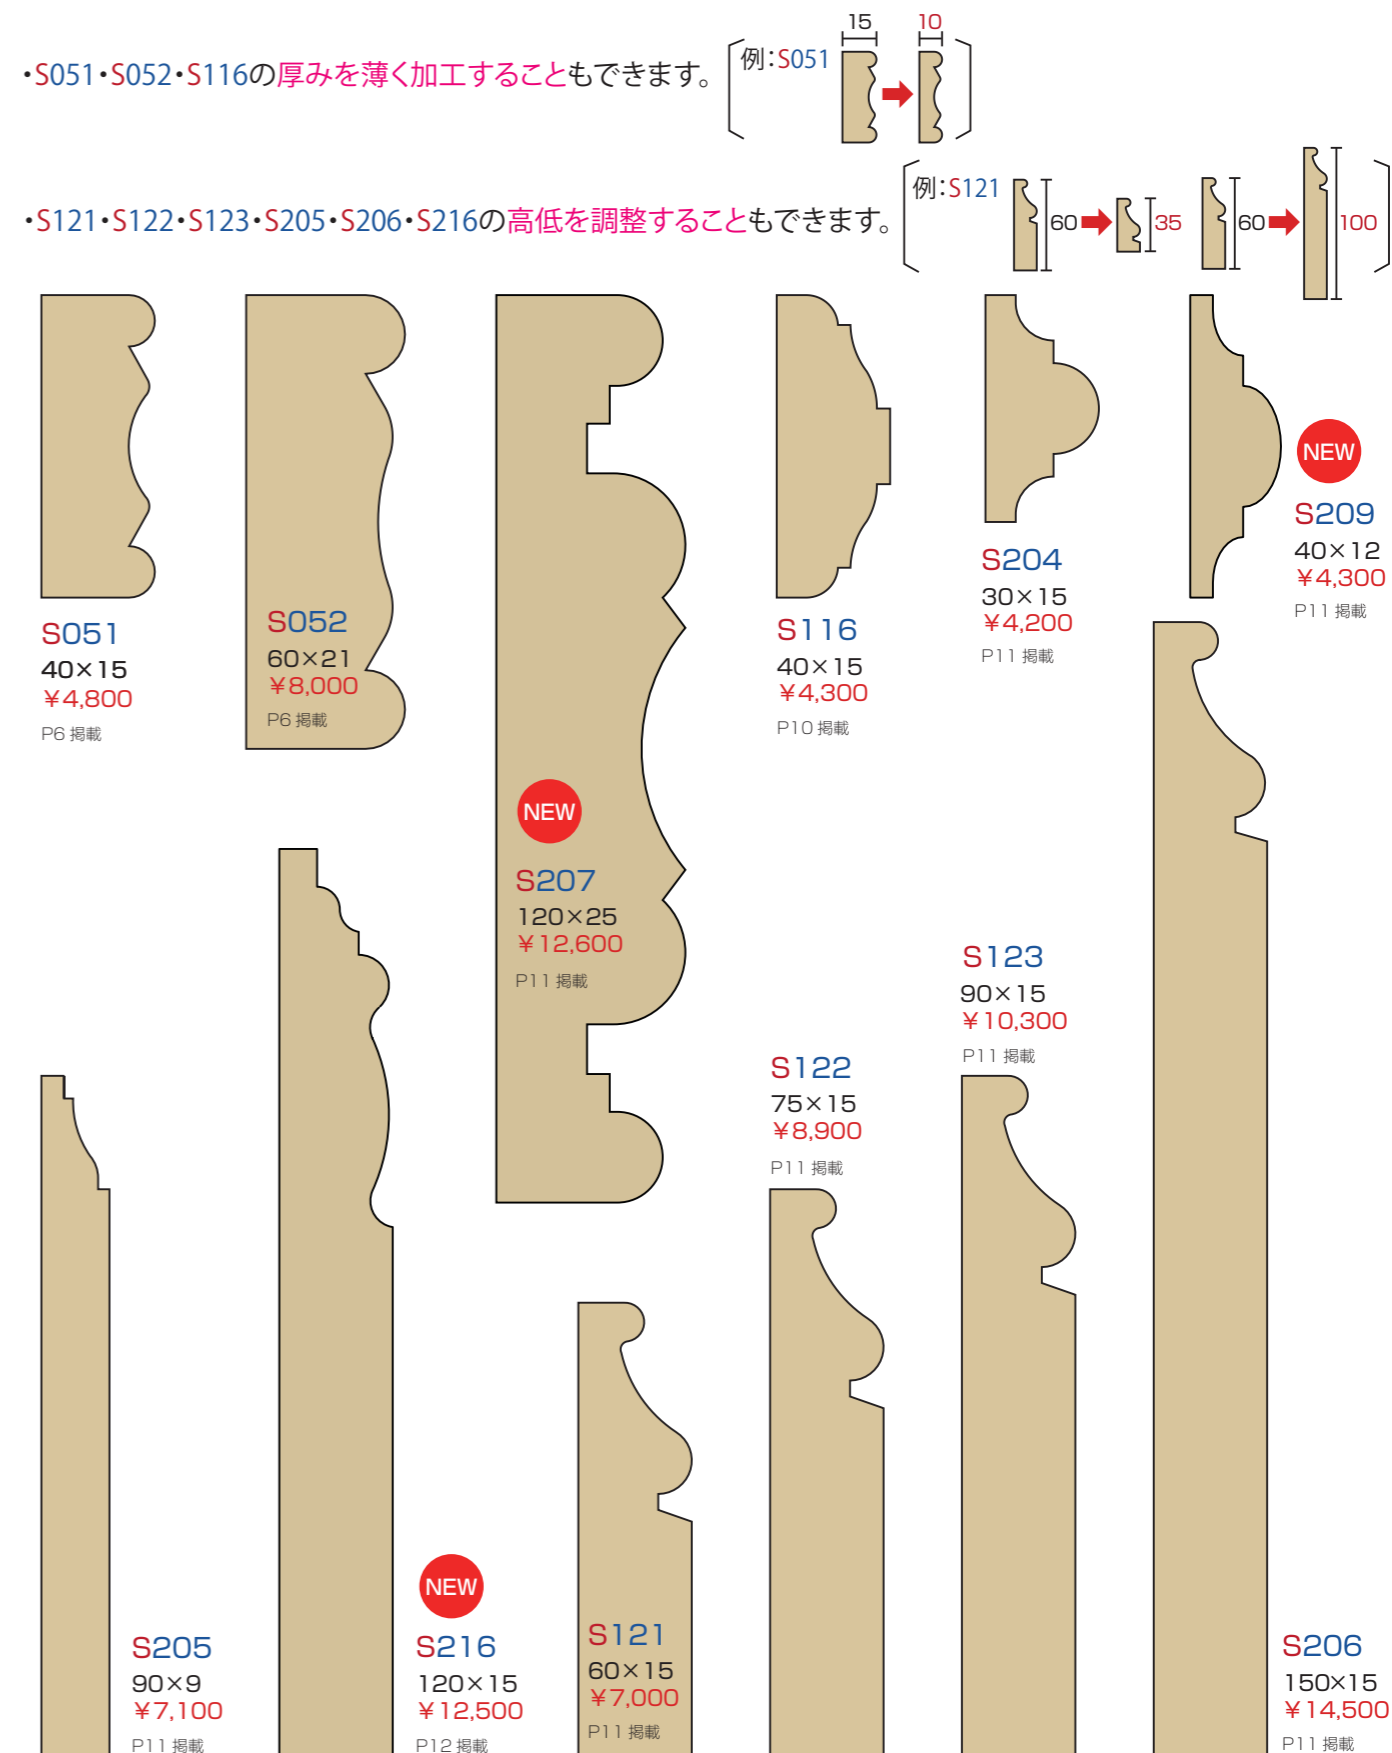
・S051・S052・S116の厚みを薄く加工することもできます。（例：S051 15 10）

・S121・S122・S123・S205・S206・S216の高低を調整することもできます。（例：S121 60 35 60 100）

S051
40×15
¥4,800
P6 掲載

S052
60×21
¥8,000
P6 掲載

NEW
S207
120×25
¥12,600
P11 掲載

S116
40×15
¥4,300
P10 掲載

S204
30×15
¥4,200
P11 掲載

NEW
S209
40×12
¥4,300
P11 掲載

S123
90×15
¥10,300
P11 掲載

S122
75×15
¥8,900
P11 掲載

S205
90×9
¥7,100
P11 掲載

NEW
S216
120×15
¥12,500
P12 掲載

S121
60×15
¥7,000
P11 掲載

S206
150×15
¥14,500
P11 掲載